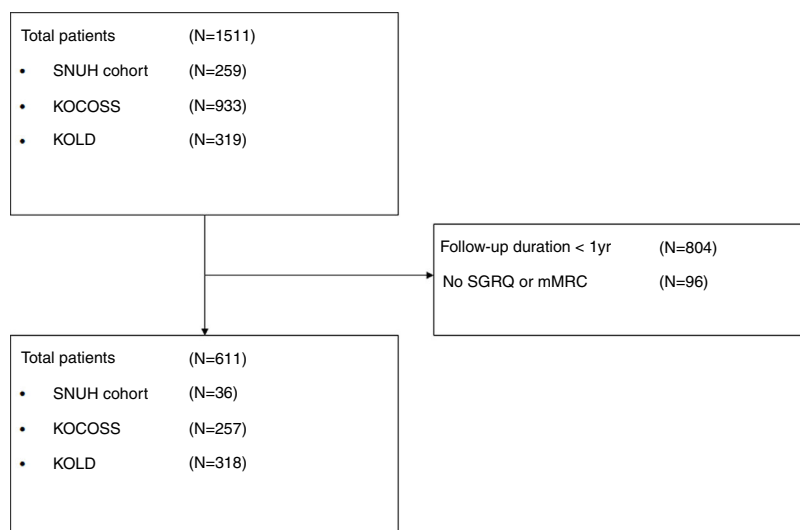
Total patients (N=1511)

• SNUH cohort (N=259)

• KOCOSS (N=933)

• KOLD (N=319)

Follow-up duration < 1yr (N=804)

No SGRQ or mMRC (N=96)

Total patients (N=611)

• SNUH cohort (N=36)

• KOCOSS (N=257)

• KOLD (N=318)